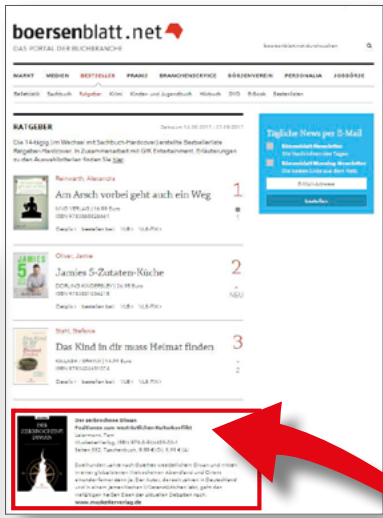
boersenblatt.net
DAS PORTAL DER BUCHBRANCHE

MARKT MEDIEN BESTSELLER PRAXIS BRANCHENSERVICE BÖRSENVEREIN PERSONALIA JOBBÖRSE

Belletristik Sachbuch Ratgeber Krimi Kinder- und Jugendbuch Hörbuch DVD E-Book Bestseller

RATGEBER

Die 14-tägig (im Wechsel mit Sachbuch-Hardcover) erstellte Bestsellerliste Ratgeber-Hardcover. In Zusammenarbeit mit GfK Entertainment. Erläuterungen zu den Auswahlkriterien finden Sie hier

Reinwarth, Alexandra
Am Arsch vorbei geht auch ein Weg
1

Oliver, Jamie
Jamies 5-Zutaten-Küche
2
NEU

Stahl, Stefanie
Das Kind in dir muss Heimat finden
3

Tägliche News per E-Mail
Börsenblatt Newsletter
Börsenblatt Morning Briefing

Der zerbrochene Diwan
Positionen zum west-östlichen Kulturkonflikt
www.mueckeverlag.de